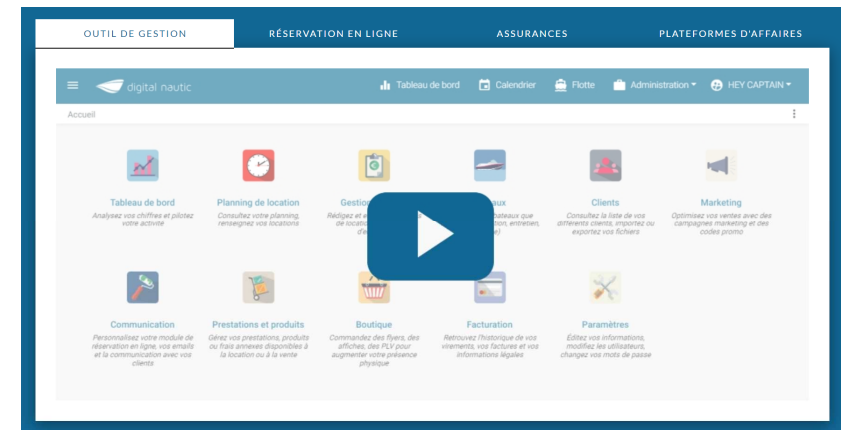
OUTIL DE GESTION
RÉSERVATION EN LIGNE
ASSURANCES
PLATEFORMES D'AFFAIRES

digital nautic
Tableau de bord
Calendrier
Flotte
Administration
HEY CAPTAIN

Accueil

Tableau de bord
Analysez vos chiffres et pilotez votre activité

Planning de location
Consultez votre planning, renseignez vos locations

Gestio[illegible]
Rédigez et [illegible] de locatio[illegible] d'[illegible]

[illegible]aux
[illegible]bateaux que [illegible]tion, entretien, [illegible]e)

Clients
Consultez la liste de vos différents clients, importez ou exportez vos fichiers

Marketing
Optimisez vos ventes avec des campagnes marketing et des codes promo

Communication
Personnalisez votre module de réservation en ligne, vos emails et la communication avec vos clients

Prestations et produits
Gérez vos prestations, produits ou frais annexes disponibles à la location ou à la vente

Boutique
Commandez des flyers, des affiches, des PLV pour augmenter votre présence physique

Facturation
Retrouvez l'historique de vos virements, vos factures et vos informations légales

Paramètres
Éditez vos informations, modifiez les utilisateurs, changez vos mots de passe